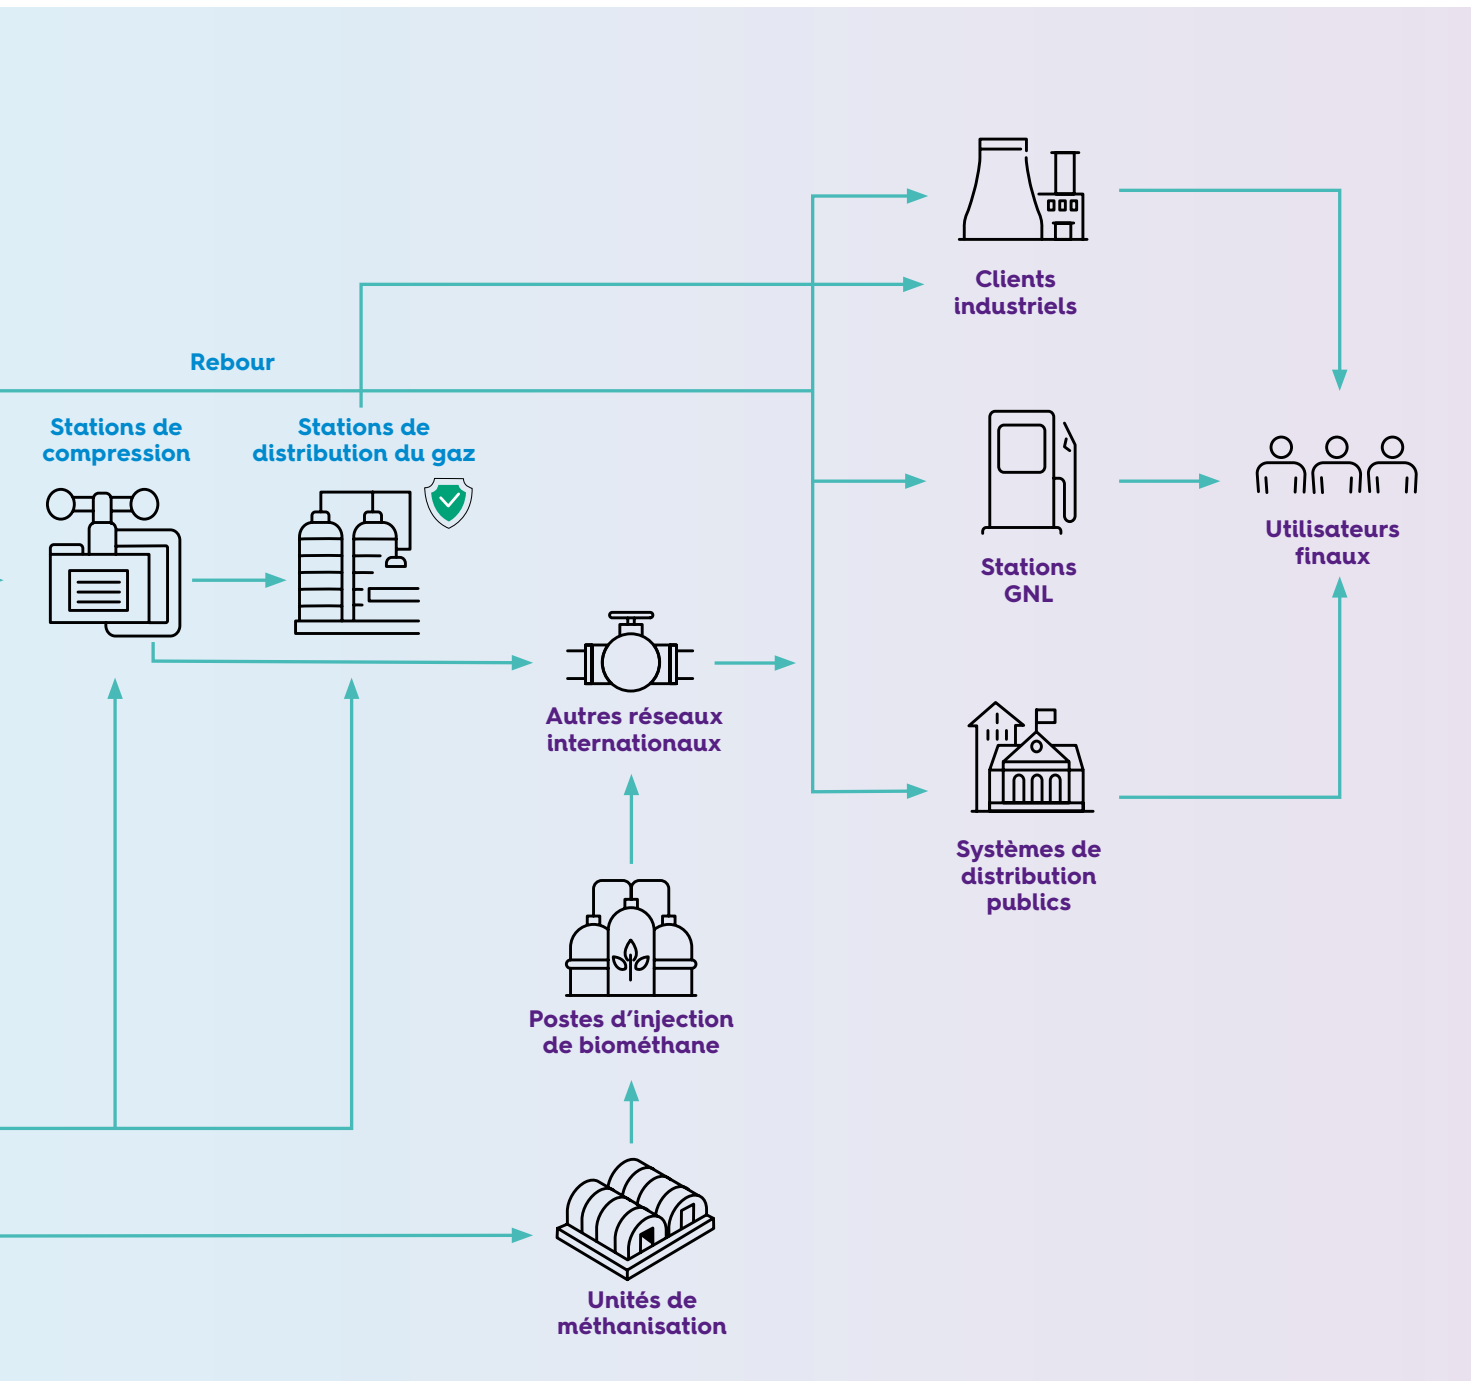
Clients industriels

Rebour

Stations de compression

Stations de distribution du gaz

Stations GNL

Utilisateurs finaux

Autres réseaux internationaux

Systèmes de distribution publics

Postes d’injection de biométhane

Unités de méthanisation